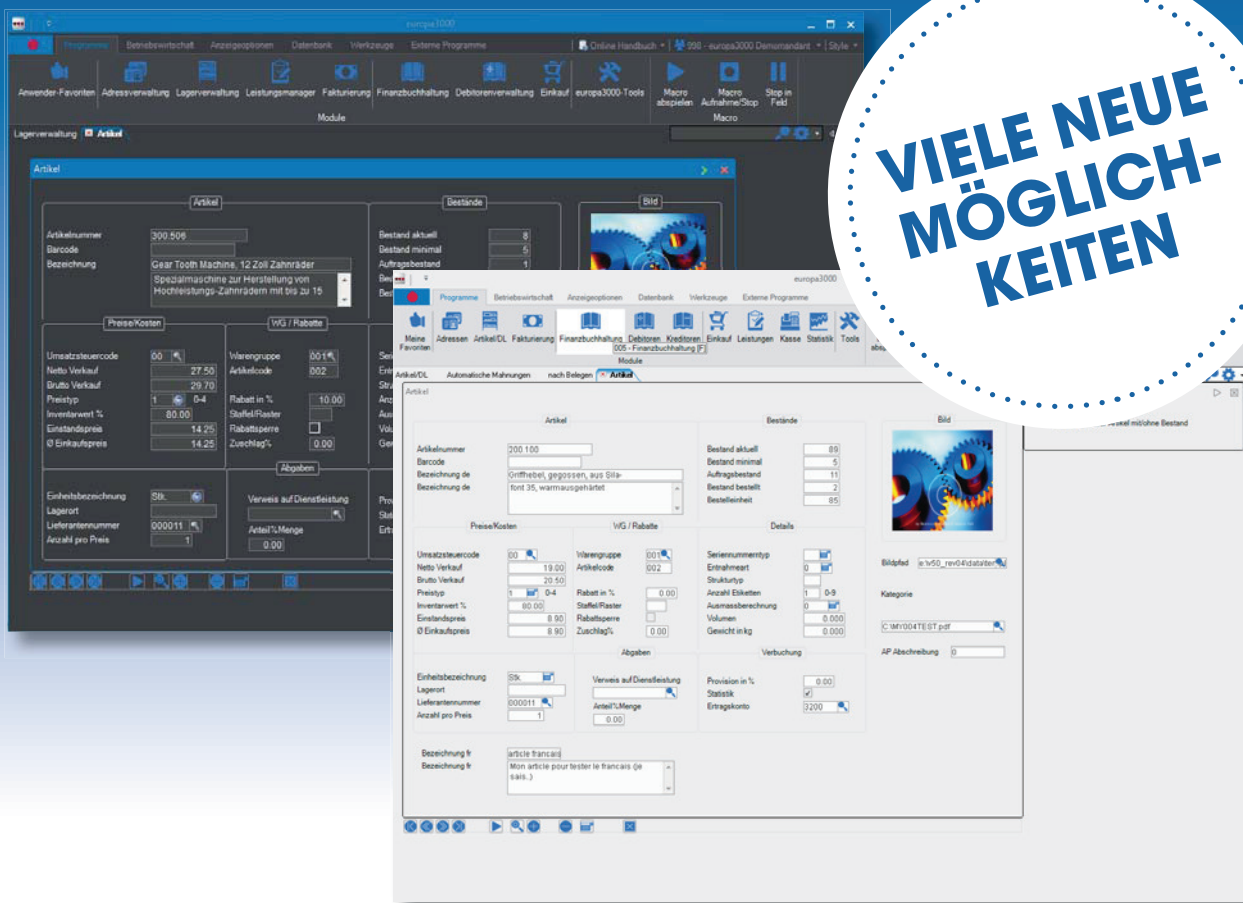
europa3000

Programme Betriebswirtschaft Anzeigeoptionen Datenbank Werkzeuge Externe Programme Online Handbuch 000 - europa3000 Demomandant Style

Anwender-Favoriten Adressverwaltung Lagerverwaltung Leistungsmanager Fakturierung Finanzbuchhaltung Debitorenverwaltung Einkauf europa3000-Tools Macro abspielen Macro Aufnahme/Stop Stop in Feld

Module Macro

Lagerverwaltung Artikel

Artikel

Artikel
Artikelnummer 300.506
Barcode
Bezeichnung Gear Tooth Machine, 12 Zoll Zahnräder
Spezialmaschine zur Herstellung von Hochleistungs-Zahnrädern mit bis zu 15

Bestände
Bestand aktuell 8
Bestand minimal 5
Auftragsbestand 1

Bild

Preise/Kosten
Umsatzsteuercode 00
Netto Verkauf 27.50
Brutto Verkauf 29.70
Preistyp 1 0-4
Inventarwert % 80.00
Einstandspreis 14.25
Ø Einkaufspreis 14.25

WG / Rabatte
Warengruppe 001
Artikelcode 002
Rabatt in % 10.00
Staffel/Raster
Rabattsperre
Zuschlag% 0.00

Abgaben
Einheitsbezeichnung Stk.
Lagerort
Lieferantennummer 000011
Anzahl pro Preis 1
Verweis auf Dienstleistung
Anteil%Menge 0.00

VIELE NEUE MÖGLICH-KEITEN

europa3000

Programme Betriebswirtschaft Anzeigeoptionen Datenbank Werkzeuge Externe Programme

Meine Favoriten Adressen Artikel/DL Fakturierung Finanzbuchhaltung Debitoren Kreditoren Einkauf Leistungen Kasse Statistik Tools
005 - Finanzbuchhaltung (F)
Module

Artikel/DL Automatische Mahnungen nach Belegen Artikel

Artikel

Artikel
Artikelnummer 200.100
Barcode
Bezeichnung de Griffhebel, gegossen, aus Sila-
Bezeichnung de font 35, warmausgehärtet

Bestände
Bestand aktuell 89
Bestand minimal 5
Auftragsbestand 11
Bestand bestellt 2
Bestelleinheit 85

Bild

Preise/Kosten
Umsatzsteuercode 00
Netto Verkauf 19.00
Brutto Verkauf 20.50
Preistyp 1 0-4
Inventarwert % 80.00
Einstandspreis 8.90
Ø Einkaufspreis 8.90

WG / Rabatte
Warengruppe 001
Artikelcode 002
Rabatt in % 0.00
Staffel/Raster
Rabattsperre
Zuschlag% 0.00

Details
Seriennummerntyp
Entnahmeart 0
Strukturtyp
Anzahl Etiketten 1 0-9
Ausmassberechnung 0
Volumen 0.000
Gewicht in kg 0.000

Bildpfad e:\v50_rev04\dataiter
Kategorie
C:\MY004TEST.pdf
AP Abschreibung 0

Abgaben
Einheitsbezeichnung Stk.
Lagerort
Lieferantennummer 000011
Anzahl pro Preis 1
Verweis auf Dienstleistung
Anteil%Menge 0.00

Verbuchung
Provision in % 0.00
Statistik
Ertragskonto 3200

Bezeichnung fr article francais
Bezeichnung fr Mon article pour tester le francais (je sais..)

Artikel mit/ohne Bestand